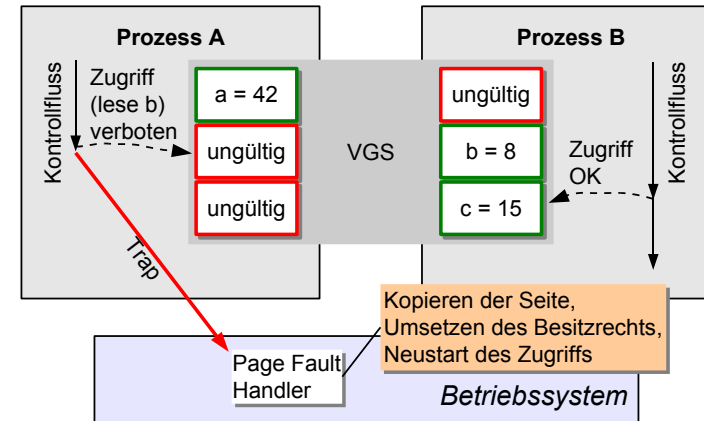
Prozess A

Kontrollfluss

Zugriff (lese b) verboten

a = 42

ungültig

ungültig

VGS

Prozess B

ungültig

b = 8

c = 15

Zugriff OK

Kontrollfluss

Trap

Kopieren der Seite, Umsetzen des Besitzrechts, Neustart des Zugriffs

Page Fault Handler

Betriebssystem